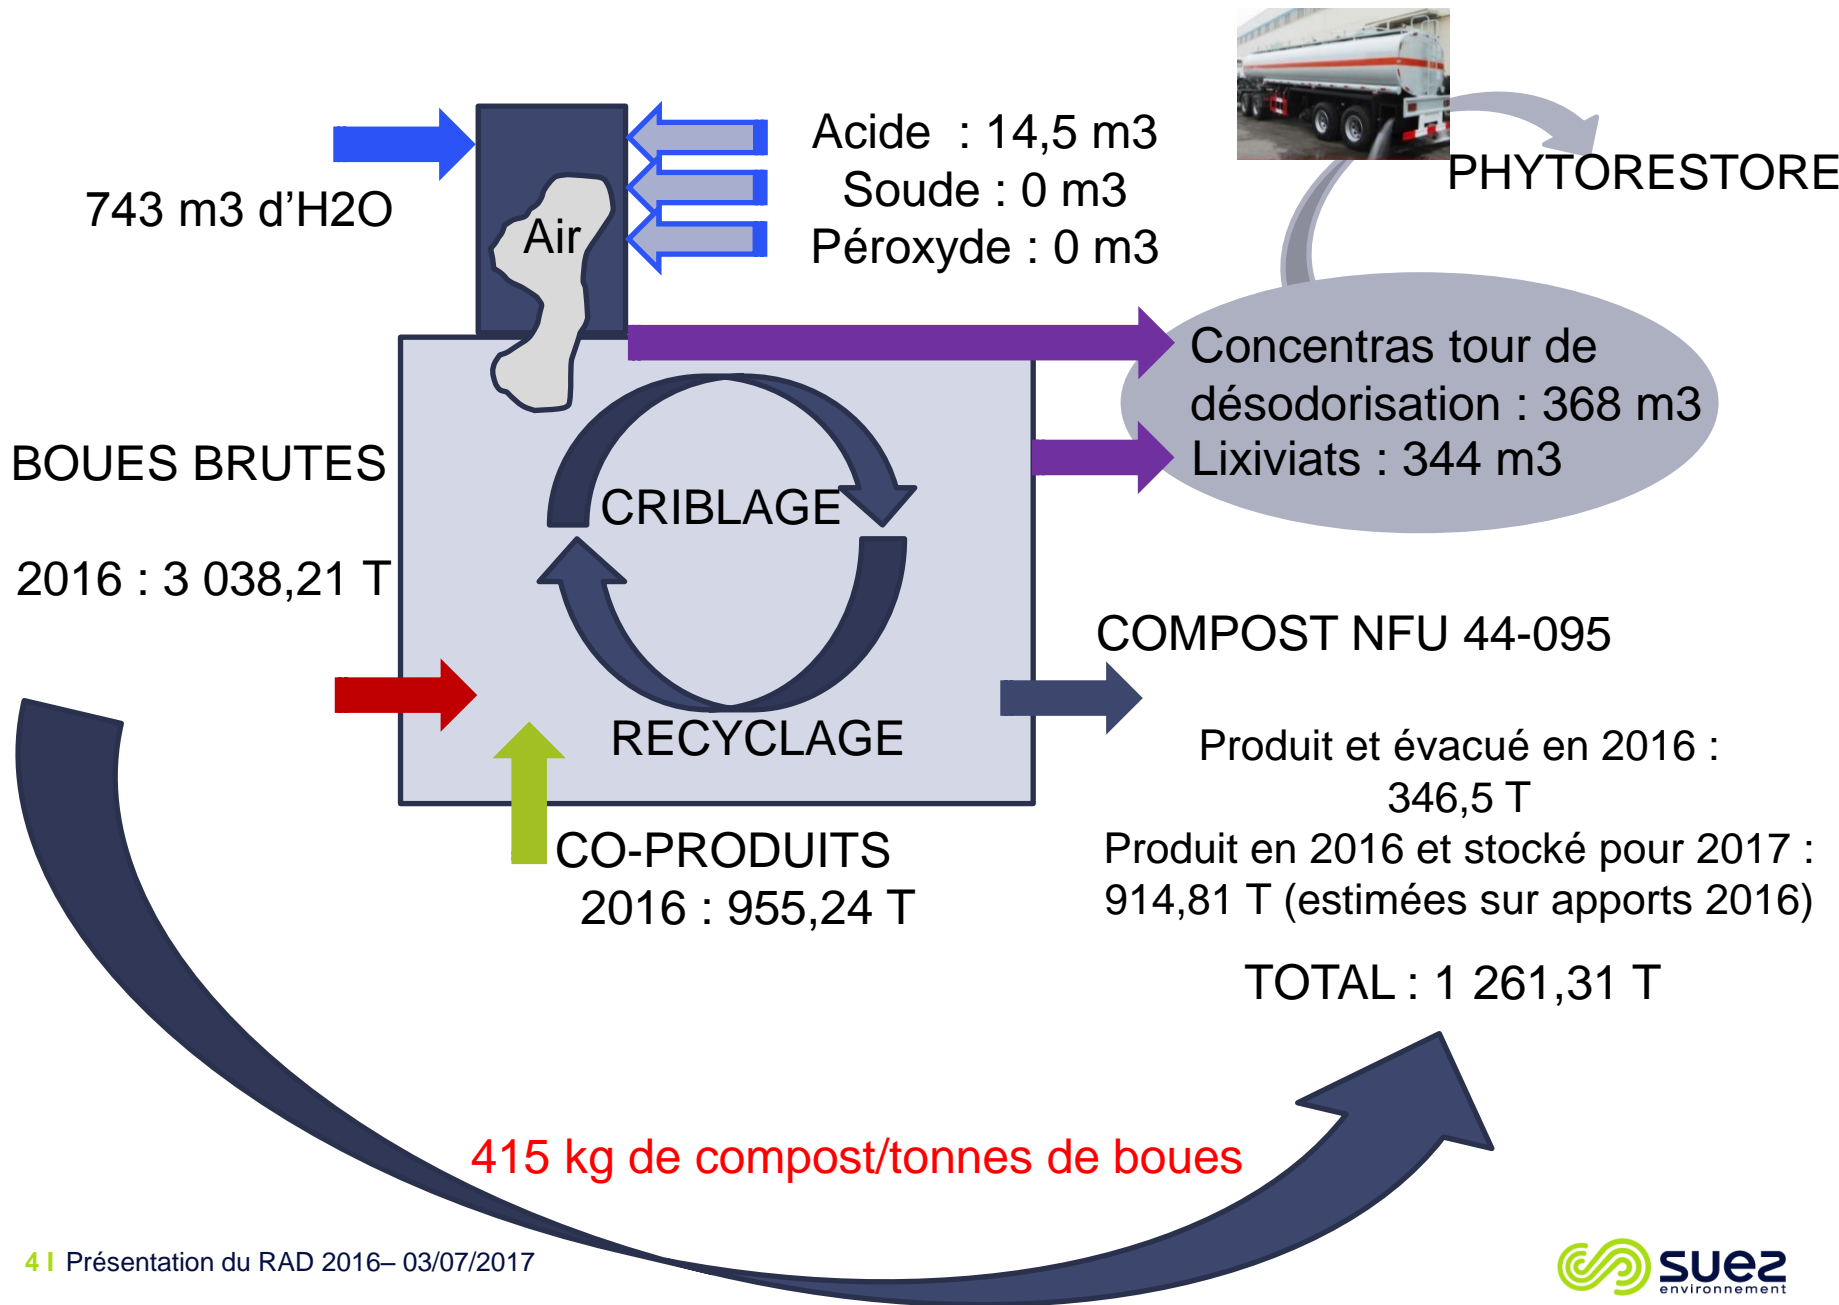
743 m3 d’H2O

Air

Acide : 14,5 m3
Soude : 0 m3
Péroxyde : 0 m3

PHYTORESTORE

Concentras tour de désodorisation : 368 m3
Lixiviats : 344 m3

BOUES BRUTES

2016 : 3 038,21 T

CRIBLAGE

RECYCLAGE

CO-PRODUITS
2016 : 955,24 T

COMPOST NFU 44-095

Produit et évacué en 2016 :
346,5 T
Produit en 2016 et stocké pour 2017 :
914,81 T (estimées sur apports 2016)

TOTAL : 1 261,31 T

415 kg de compost/tonnes de boues

4 I Présentation du RAD 2016– 03/07/2017

suez environnement